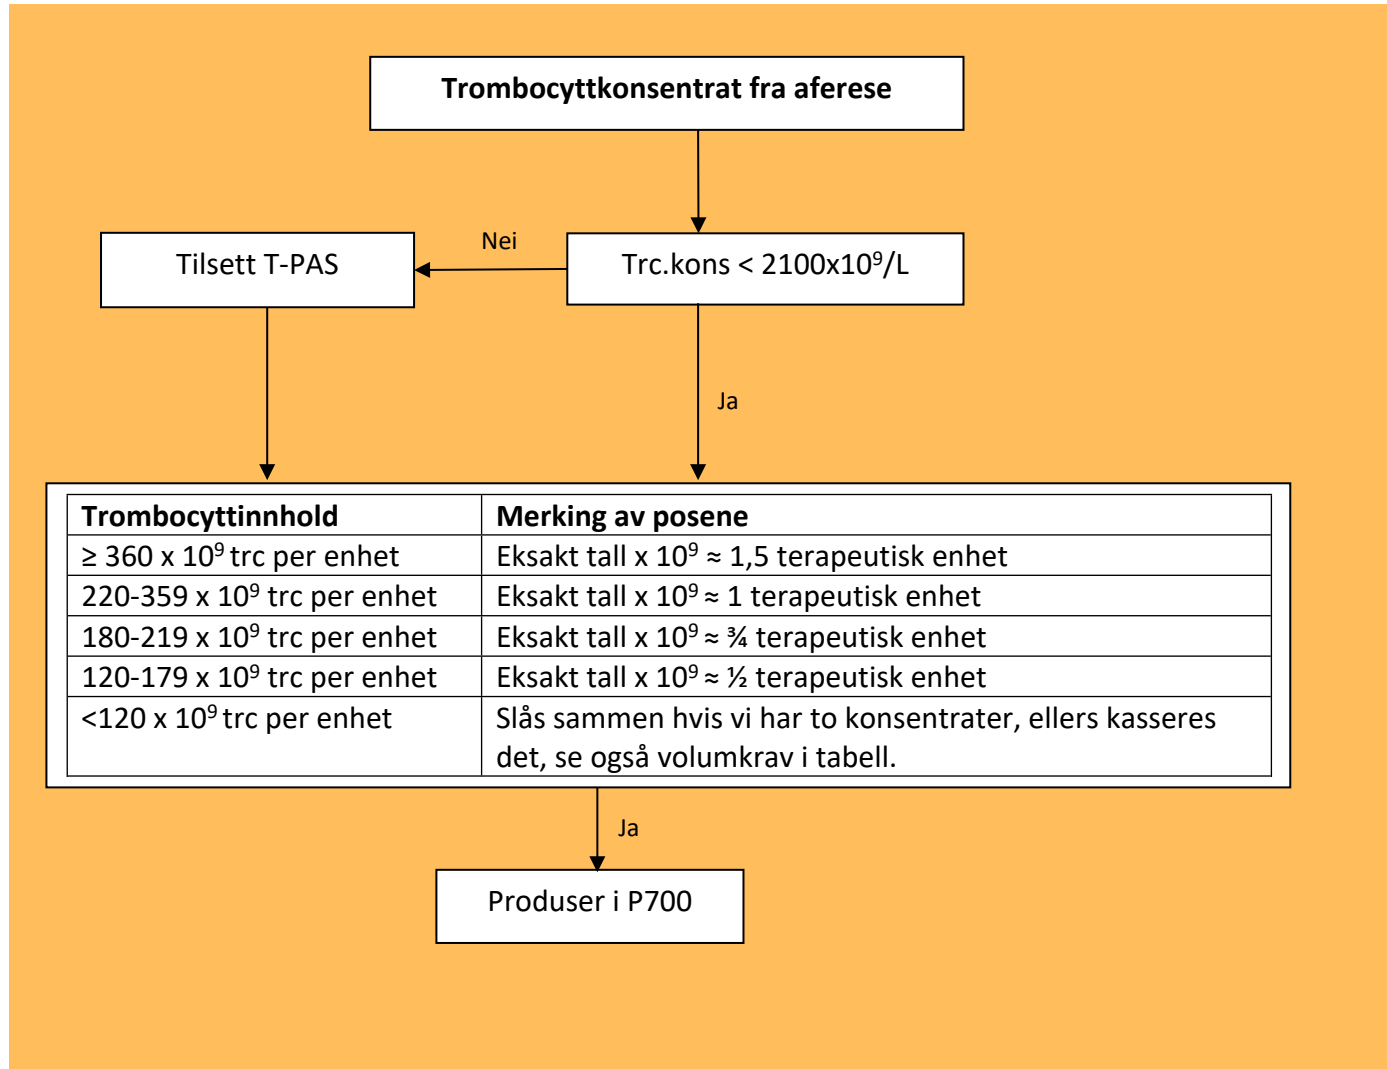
Trombocyttkonsentrat fra aferese

Nei

Tilsett T-PAS

Trc.kons < $2100x10^9/L$

Ja

| Trombocyttinnhold | Merking av posene |
|---|---|
| ≥ 360 x $10^9$ trc per enhet | Eksakt tall x $10^9$ ≈ 1,5 terapeutisk enhet |
| 220-359 x $10^9$ trc per enhet | Eksakt tall x $10^9$ ≈ 1 terapeutisk enhet |
| 180-219 x $10^9$ trc per enhet | Eksakt tall x $10^9$ ≈ ¾ terapeutisk enhet |
| 120-179 x $10^9$ trc per enhet | Eksakt tall x $10^9$ ≈ ½ terapeutisk enhet |
| <120 x $10^9$ trc per enhet | Slås sammen hvis vi har to konsentrater, ellers kasseres det, se også volumkrav i tabell. |

Ja

Produser i P700